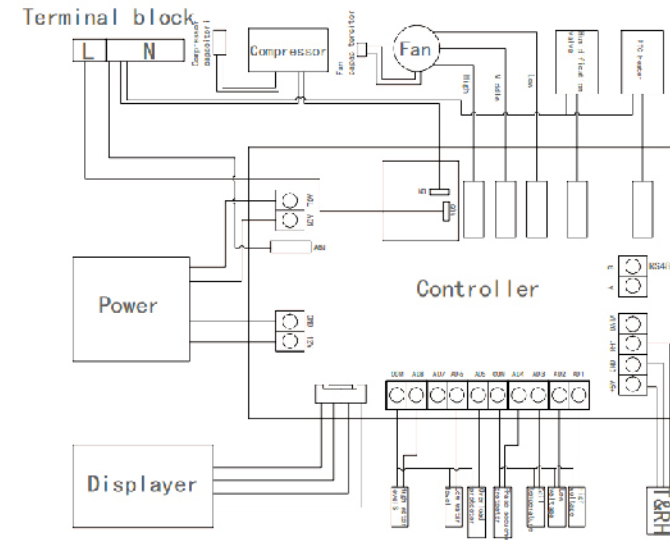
Terminal block
L
N
Compressor capacitor
Compressor
Fan capacitor
Fan
High
Middle
Low
Four-way valve
Power
Controller
Displayer
RS485
Power
Controller
Displayer
COM
AI8
AI7
AI6
AI5
COM
AI4
AI3
AI2
AI1
T&RH
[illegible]